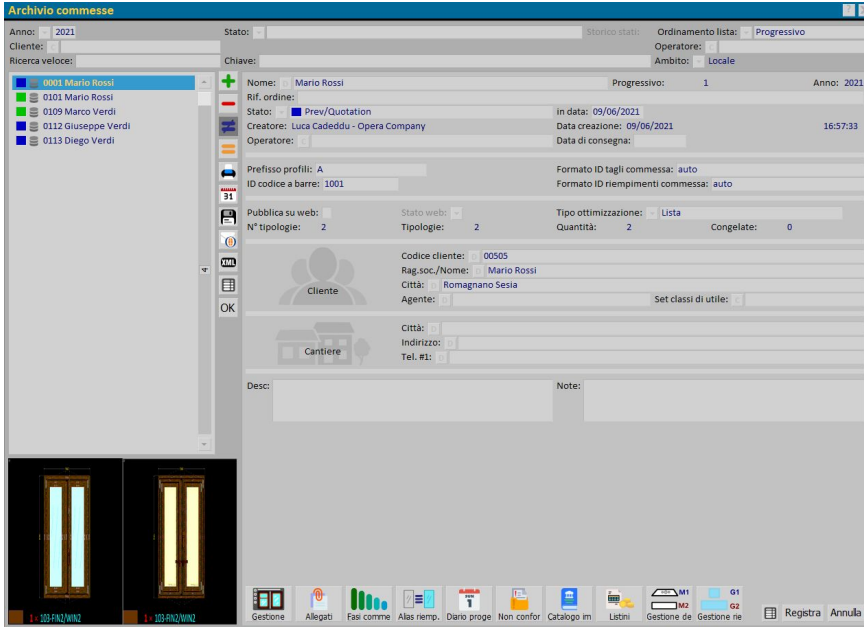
Archivio commesse

Anno: 2021
Stato:
Storico stati:
Ordinamento lista: Progressivo
Cliente:
Operatore:
Ricerca veloce:
Chiave:
Ambito: Locale

0001 Mario Rossi
0101 Mario Rossi
0109 Marco Verdi
0112 Giuseppe Verdi
0113 Diego Verdi

31
XML
OK

Nome: Mario Rossi
Progressivo: 1
Anno: 2021
Rif. ordine:
Stato: Prev/Quotation
in data: 09/06/2021
Creatore: Luca Cadeddu - Opera Company
Data creazione: 09/06/2021
16:57:33
Operatore:
Data di consegna:

Prefisso profili: A
Formato ID tagli commessa: auto
ID codice a barre: 1001
Formato ID riempimenti commessa: auto

Pubblica su web:
Stato web:
Tipo ottimizzazione: Lista
N° tipologie: 2
Tipologie: 2
Quantità: 2
Congelate: 0

Cliente
Codice cliente: 00505
Rag.soc./Nome: Mario Rossi
Città: Romagnano Sesia
Agente:
Set classi di utile:

Cantiere
Città:
Indirizzo:
Tel. #1:

Desc:
Note:

1 × 103-FIN2/WIN2
1 × 103-FIN2/WIN2

Gestione
Allegati
Fasi comme
Alias riemp.
Diario proge
Non confor
Catalogo im
Listini
M1
M2
Gestione de
G1
G2
Gestione ne
Registra
Annulla